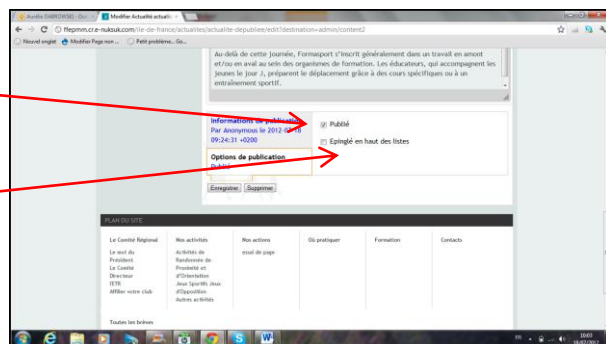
Aurélie DABROWSKI - Out ×
Modifier Actualité actuali ×

ffepmm.cr.e-nuksuk.com/ile-de-france/actualites/actualite-depubliee/edit?destination=admin/content2

Nouvel onglet
Modifier Page non ...
Petit problème... Go...

Au-delà de cette Journée, Formasport s'inscrit généralement dans un travail en amont et/ou en aval au sein des organismes de formation. Les éducateurs, qui accompagnent les jeunes le jour J, préparent le déplacement grâce à des cours spécifiques ou à un entraînement sportif.

Informations de publication
Par Anonymous le 2012-07-18 09:24:31 +0200

Options de publication
Publié

Publié

Epinglé en haut des listes

Enregistrer
Supprimer

PLAN DU SITE

Le Comité Régional
Le mot du Président
Le Comité Directeur
IETR
Affilier votre club

Nos activités
Activités de Randonnée de Proximité et d'Orientation
Jeux Sportifs Jeux d'Opposition
Autres activités

Nos actions
essai de page

Où pratiquer

Formation

Contacts

Toutes les brèves

10:03
18/07/2012